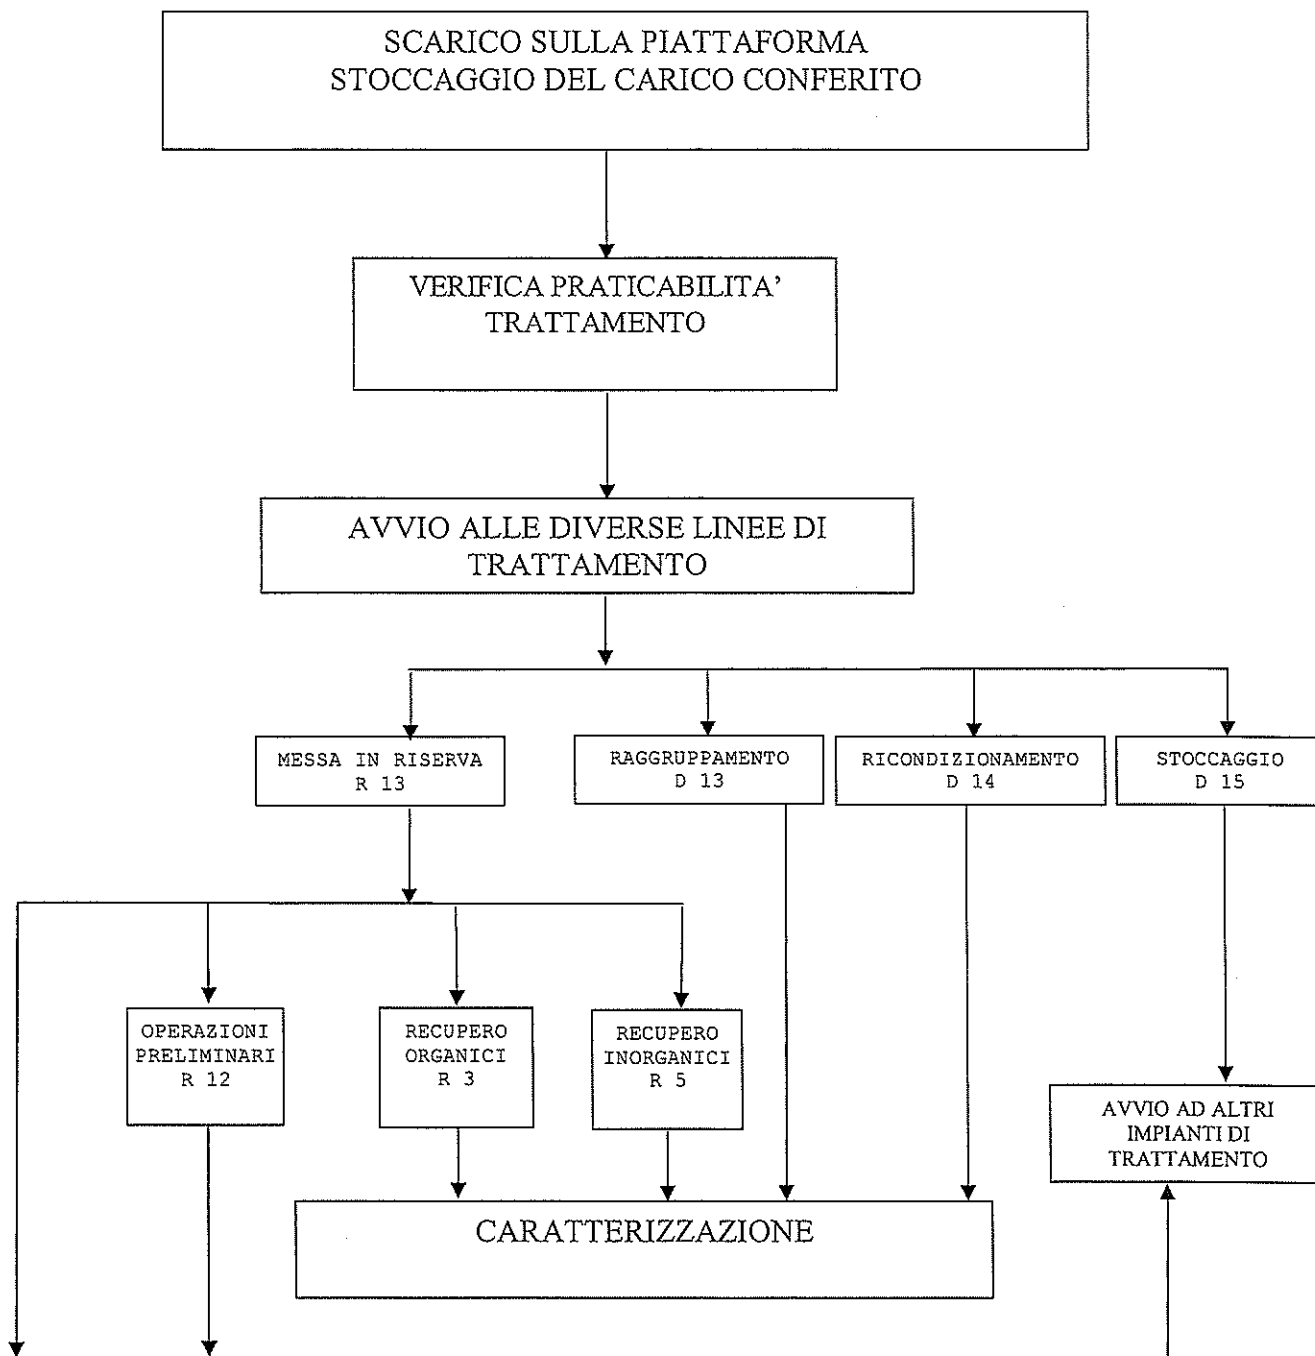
SCARICO SULLA PIATTAFORMA
STOCCAGGIO DEL CARICO CONFERITO

VERIFICA PRATICABILITA' TRATTAMENTO

AVVIO ALLE DIVERSE LINEE DI TRATTAMENTO

MESSA IN RISERVA
R 13

RAGGRUPPAMENTO
D 13

RICONDIZIONAMENTO
D 14

STOCCAGGIO
D 15

OPERAZIONI PRELIMINARI
R 12

RECUPERO ORGANICI
R 3

RECUPERO INORGANICI
R 5

AVVIO AD ALTRI IMPIANTI DI TRATTAMENTO

CARATTERIZZAZIONE